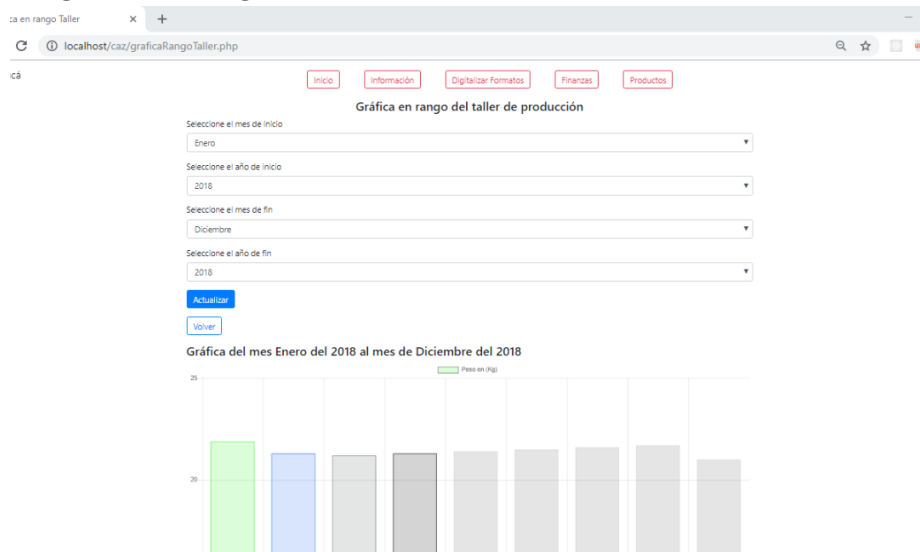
ca en rango Taller × +

localhost/caz/graficaRangoTaller.php

cá

Inicio Información Digitalizar Formatos Finanzas Productos

Gráfica en rango del taller de producción

Seleccione el mes de inicio

Enero

Seleccione el año de inicio

2018

Seleccione el mes de fin

Diciembre

Seleccione el año de fin

2018

Actualizar

Volver

Gráfica del mes Enero del 2018 al mes de Diciembre del 2018

Peso en (Kg)

25

20